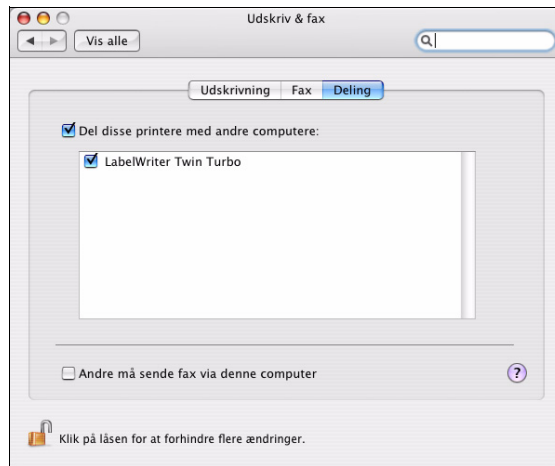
Udskriv & fax

Vis alle

Udskrivning Fax Deling

Del disse printere med andre computere:

LabelWriter Twin Turbo

Andre må sende fax via denne computer

?

Klik på låsen for at forhindre flere ændringer.